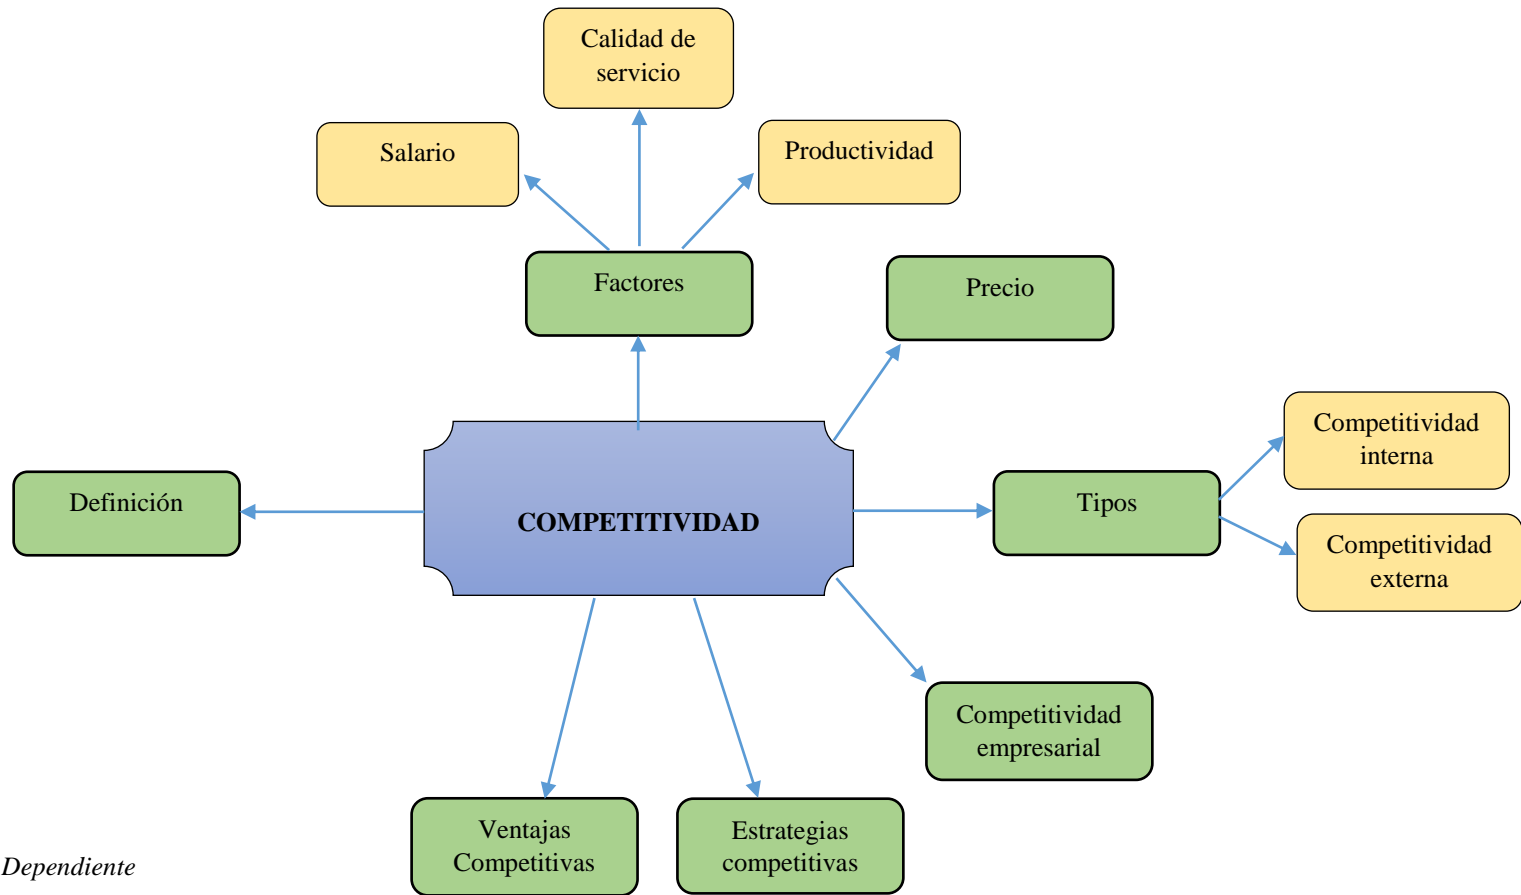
Calidad de servicio

Salario

Productividad

Factores

Precio

Competitividad interna

Definición

COMPETITIVIDAD

Tipos

Competitividad externa

Competitividad empresarial

Ventajas Competitivas

Estrategias competitivas

Dependiente